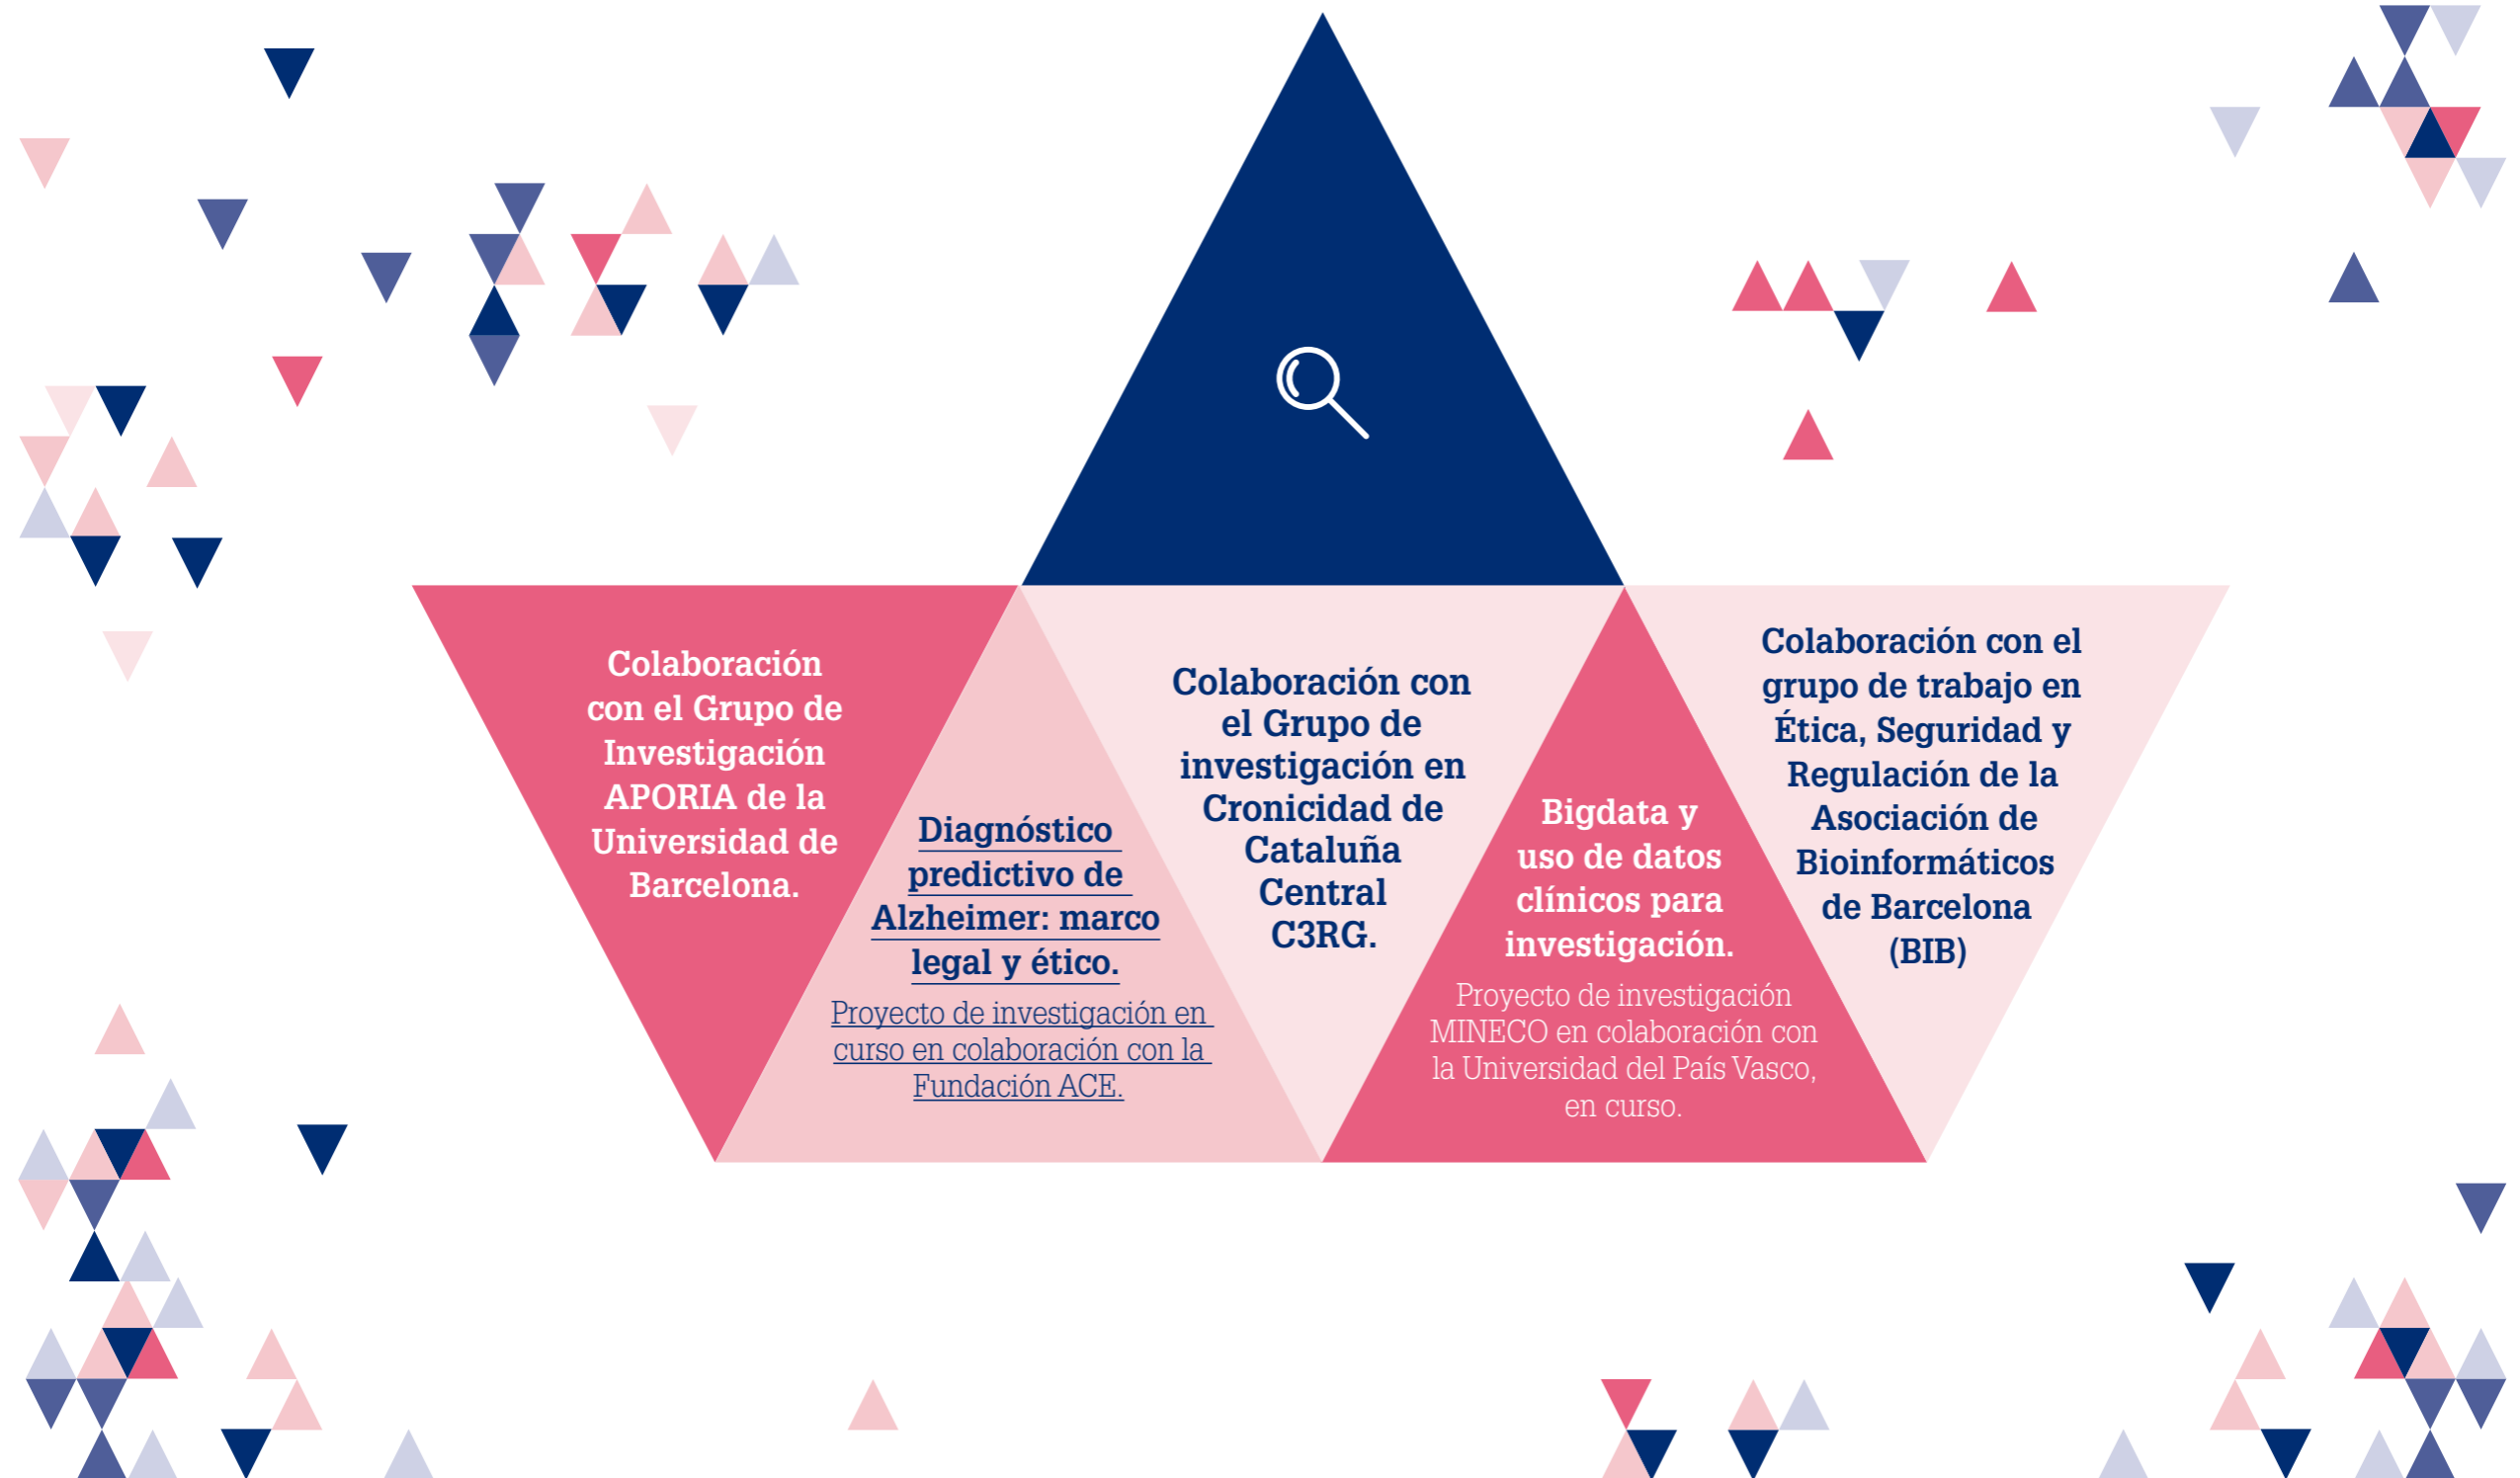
Colaboración con el Grupo de Investigación APORIA de la Universidad de Barcelona.

Diagnóstico predictivo de Alzheimer: marco legal y ético.

Proyecto de investigación en curso en colaboración con la Fundación ACE.

Colaboración con el Grupo de investigación en Cronicidad de Cataluña Central C3RG.

Bigdata y uso de datos clínicos para investigación.

Proyecto de investigación MINECO en colaboración con la Universidad del País Vasco, en curso.

Colaboración con el grupo de trabajo en Ética, Seguridad y Regulación de la Asociación de Bioinformáticos de Barcelona (BIB)